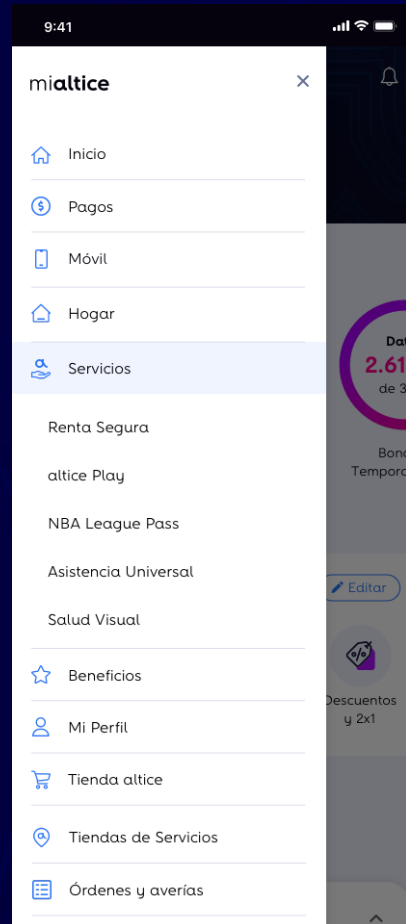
9:41

mialtice

Inicio

Pagos

Móvil

Hogar

Servicios

Renta Segura

altice Play

NBA League Pass

Asistencia Universal

Salud Visual

Beneficios

Mi Perfil

Tienda altice

Tiendas de Servicios

Órdenes y averías

Dat
2.61
de 3

Bono
Tempora

Editar

Descuentos y 2x1